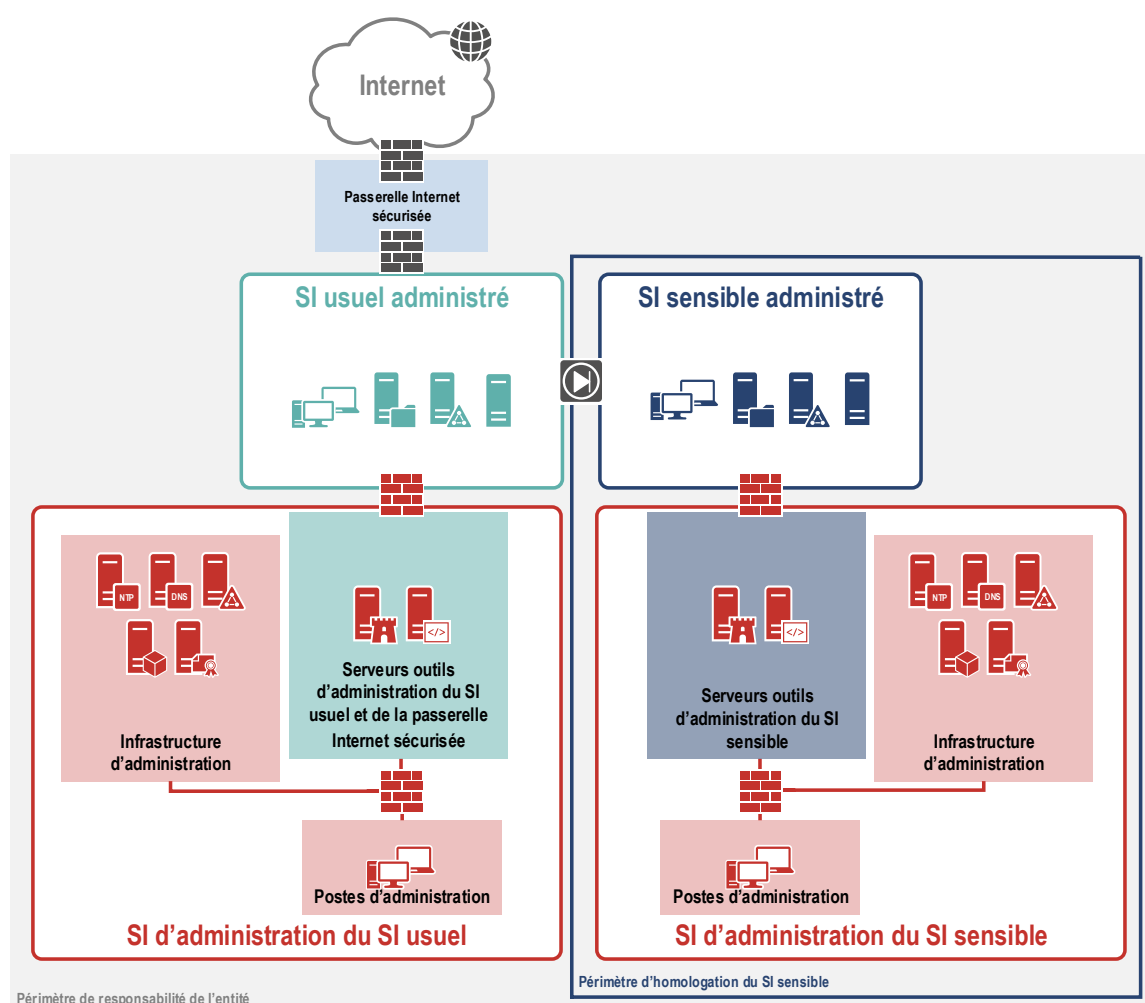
Internet

Passerelle Internet sécurisée

SI usuel administré

SI sensible administré

NTP DNS

Infrastructure d'administration

Serveurs outils d'administration du SI usuel et de la passerelle Internet sécurisée

Serveurs outils d'administration du SI sensible

NTP DNS

Infrastructure d'administration

Postes d'administration

Postes d'administration

SI d'administration du SI usuel

SI d'administration du SI sensible

Périmètre d'homologation du SI sensible

Périmètre de responsabilité de l'entité